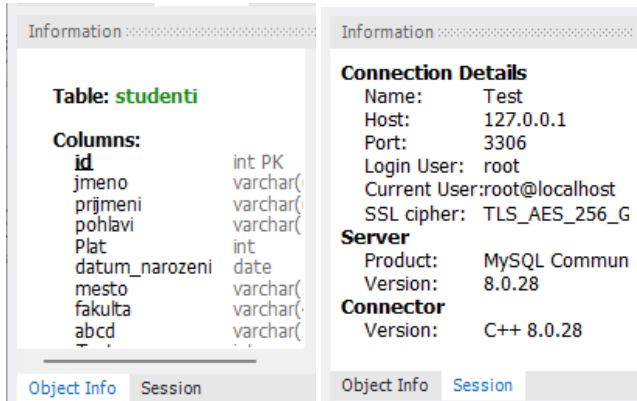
Information

Table: studenti

Columns:

| id | int PK |
|---|---|
| jmeno | varchar( |
| prijmeni | varchar( |
| pohlavi | varchar( |
| Plat | int |
| datum_narozeni | date |
| mesto | varchar( |
| fakulta | varchar( |
| abcd | varchar( |

Object Info Session

Information

Connection Details

| Name: | Test |
|---|---|
| Host: | 127.0.0.1 |
| Port: | 3306 |
| Login User: | root |
| Current User: | root@localhost |
| SSL cipher: | TLS_AES_256_G |

Server

| Product: | MySQL Commun |
|---|---|
| Version: | 8.0.28 |

Connector

| Version: | C++ 8.0.28 |
|---|---|

Object Info Session